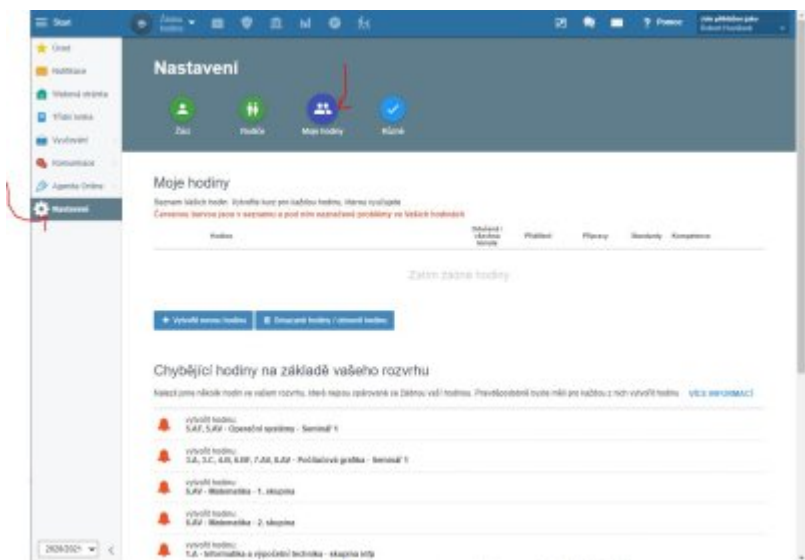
Start

Úvod
Nástěnka
Webová stránka
Třídní kniha
Vyučování
Komunikace
Agenda Online
Nastavení

Nápověda

Nastavení

Žáci
Hodiny
Moje hodiny
Různé

Moje hodiny

Seznam vašich hodin. Vytvořte kurz pro každou hodinu, kterou vyučujete.
Červenou barvou jsou v seznamu a pod ním naznačené problémy ve vašich hodinách.

| Hodina | Období / vlastnost hodin | Přidělení | Přípravy | Standardy | Kompetence |
|---|---|---|---|---|---|

Zatím žádné hodiny

+ Vytvořit novou hodinu
Zrušené hodiny / obnovit hodinu

Chybějící hodiny na základě vašeho rozvrhu

Nalezli jsme několik hodin ve vašem rozvrhu, které nejsou spárované se žádnou vaší hodinou. Pravděpodobně byste měli pro každou z nich vytvořit hodinu.   VÍCE INFORMACÍ

vytvořit hodinu:
5.AF, 5.AV - Operační systémy - Seminář 1

vytvořit hodinu:
3.A, 3.C, 4.B, 6.BF, 7.AV, 8.AV - Počítačová grafika - Seminář 1

vytvořit hodinu:
5.AV - Matematika - 1. skupina

vytvořit hodinu:
5.AV - Matematika - 2. skupina

vytvořit hodinu:
1.A - Informatika a výpočetní technika - skupina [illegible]

2020/2021